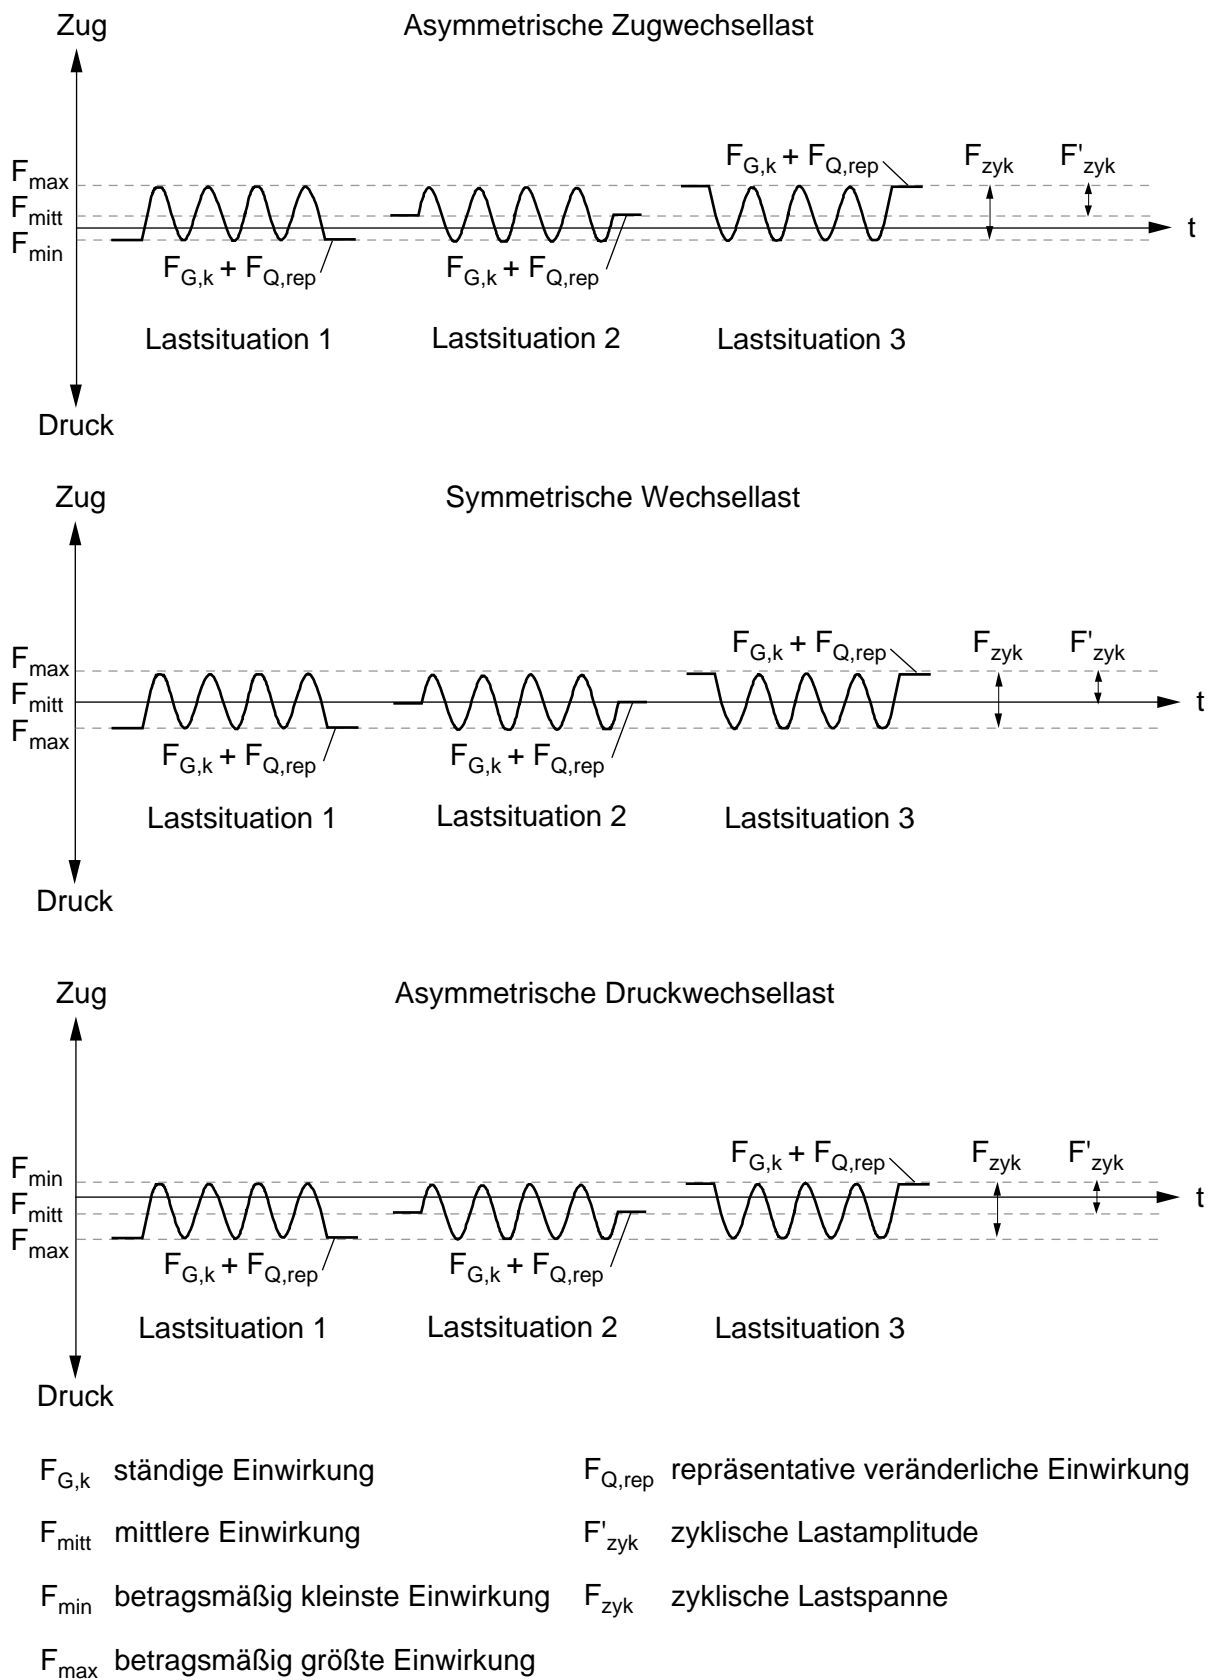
Zug

Asymmetrische Zugwechsellast

$F_{max}$
$F_{mitt}$
$F_{min}$

$F_{G,k} + F_{Q,rep}$ $F_{zyk}$ $F'_{zyk}$

t

$F_{G,k} + F_{Q,rep}$ $F_{G,k} + F_{Q,rep}$

Lastsituation 1 Lastsituation 2 Lastsituation 3

Druck

Zug

Symmetrische Wechsellast

$F_{max}$
$F_{mitt}$
$F_{max}$

$F_{G,k} + F_{Q,rep}$ $F_{zyk}$ $F'_{zyk}$

t

$F_{G,k} + F_{Q,rep}$ $F_{G,k} + F_{Q,rep}$

Lastsituation 1 Lastsituation 2 Lastsituation 3

Druck

Zug

Asymmetrische Druckwechsellast

$F_{min}$
$F_{mitt}$
$F_{max}$

$F_{G,k} + F_{Q,rep}$ $F_{zyk}$ $F'_{zyk}$

t

$F_{G,k} + F_{Q,rep}$ $F_{G,k} + F_{Q,rep}$

Lastsituation 1 Lastsituation 2 Lastsituation 3

Druck

$F_{G,k}$ ständige Einwirkung

$F_{Q,rep}$ repräsentative veränderliche Einwirkung

$F_{mitt}$ mittlere Einwirkung

$F'_{zyk}$ zyklische Lastamplitude

$F_{min}$ betragsmäßig kleinste Einwirkung

$F_{zyk}$ zyklische Lastspanne

$F_{max}$ betragsmäßig größte Einwirkung